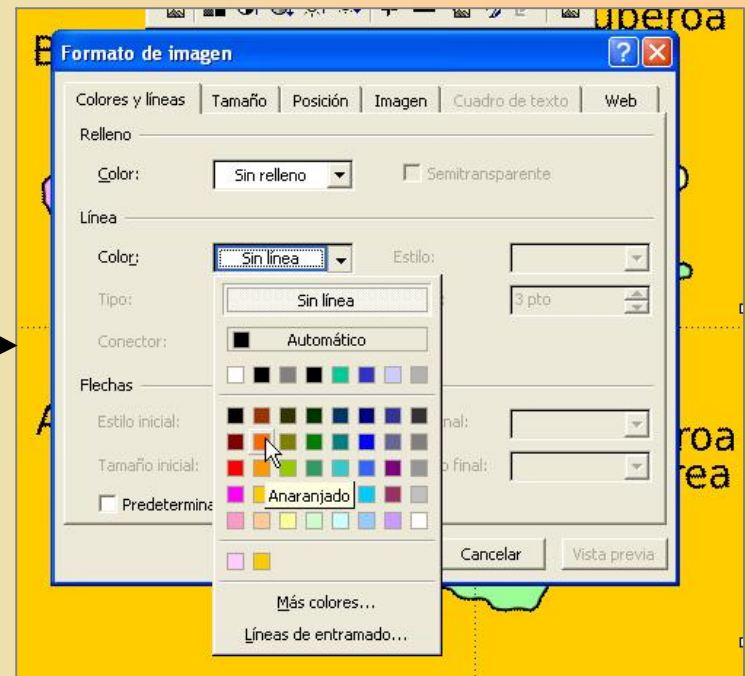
uberoa

Formato de imagen

Colores y líneas | Tamaño | Posición | Imagen | Cuadro de texto | Web

Relleno

Color: Sin relleno

Semitransparente

Línea

Color: Sin línea

Estilo:

Tipo:

3 pto

Conector:

Flechas

Estilo inicial:

nal:

Tamaño inicial:

o final:

Predetermina

Sin línea

Automático

Anaranjado

Más colores...

Líneas de entramado...

Cancelar

Vista previa

roa

rea